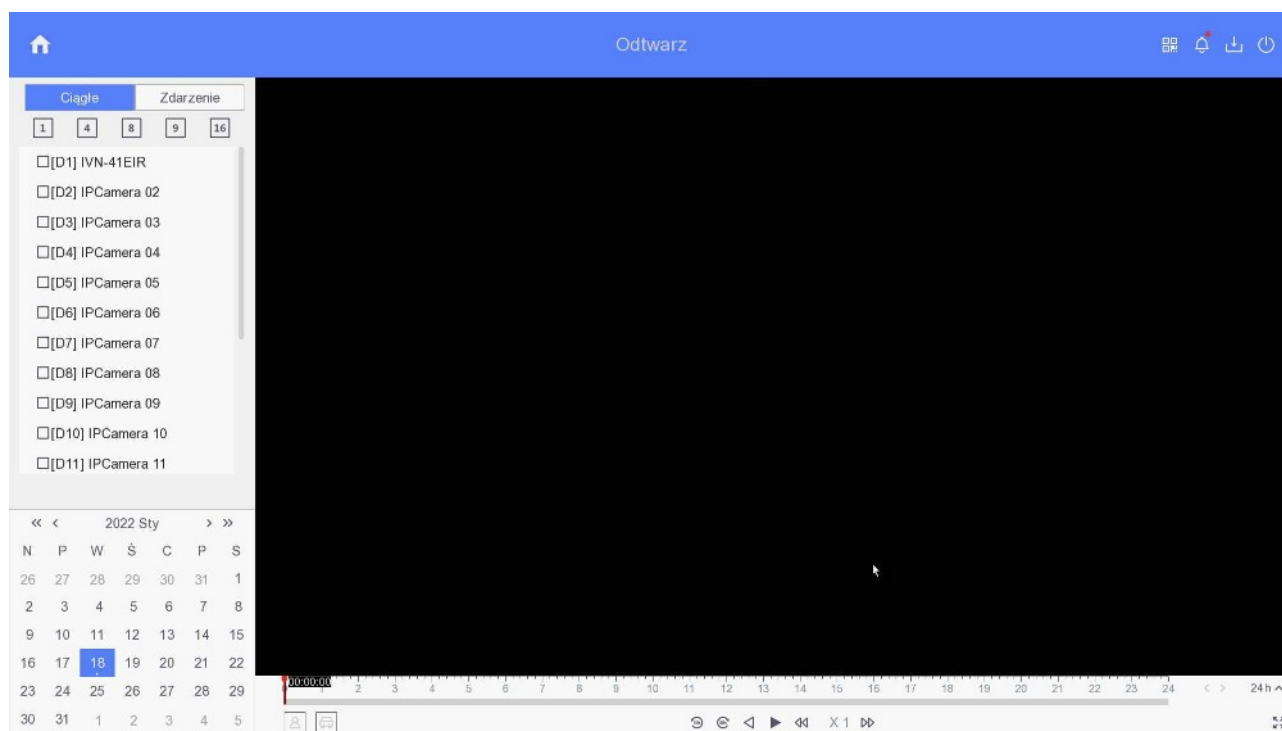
Odtwarz

Ciągłe
Zdarzenie

1 4 8 9 16

☐[D1] IVN-41EIR
☐[D2] IPCamera 02
☐[D3] IPCamera 03
☐[D4] IPCamera 04
☐[D5] IPCamera 05
☐[D6] IPCamera 06
☐[D7] IPCamera 07
☐[D8] IPCamera 08
☐[D9] IPCamera 09
☐[D10] IPCamera 10
☐[D11] IPCamera 11

« ‹ 2022 Sty › »

| N | P | W | Ś | C | P | S |
|---|---|---|---|---|---|---|
| 26 | 27 | 28 | 29 | 30 | 31 | 1 |
| 2 | 3 | 4 | 5 | 6 | 7 | 8 |
| 9 | 10 | 11 | 12 | 13 | 14 | 15 |
| 16 | 17 | 18 | 19 | 20 | 21 | 22 |
| 23 | 24 | 25 | 26 | 27 | 28 | 29 |
| 30 | 31 | 1 | 2 | 3 | 4 | 5 |

00:00:00 1 2 3 4 5 6 7 8 9 10 11 12 13 14 15 16 17 18 19 20 21 22 23 24

24 h

X 1